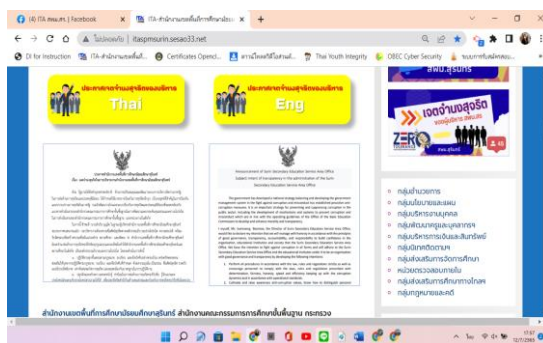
(4) ITA สพม.สร. | Facebook
ITA-สำนักงานเขตพื้นที่การศึกษามัธยม
itaspmsurin.sesao33.net
DI for Instruction
ITA-สำนักงานเขตพื้นที่...
Certificates Opencl...
การเปิดเผยข้อมูลสาธารณ...
Thai Youth Integrity
OBEC Cyber Security
ระบบการรับสมัครคณะ...

ประกาศเจตจำนงสุจริตของผู้บริหาร
Thai

ประกาศเจตจำนงสุจริตของผู้บริหาร
Eng

สพม.สุรินทร์

เจตจำนงสุจริต
ของผู้บริหาร สพม.สุรินทร์

ZERO

Announcement of Surin Secondary Education Service Area Office
Subject: Intent of transparency in the administration of the Surin Secondary Education Service Area Office

กลุ่มอำนวยการ
กลุ่มนโยบายและแผน
กลุ่มบริหารงานบุคคล
กลุ่มพัฒนาครูและบุคลากร
กลุ่มบริหารการเงินและสินทรัพย์
กลุ่มนิเทศติดตาม
กลุ่มส่งเสริมการจัดการศึกษา
หน่วยตรวจสอบภายใน
กลุ่มส่งเสริมการศึกษาทางไกล
กลุ่มกฎหมายและคดี

สำนักงานเขตพื้นที่การศึกษามัธยมศึกษาสุรินทร์ สำนักงานคณะกรรมการการศึกษาขั้นพื้นฐาน กระทรวง

17:57
12/7/2565